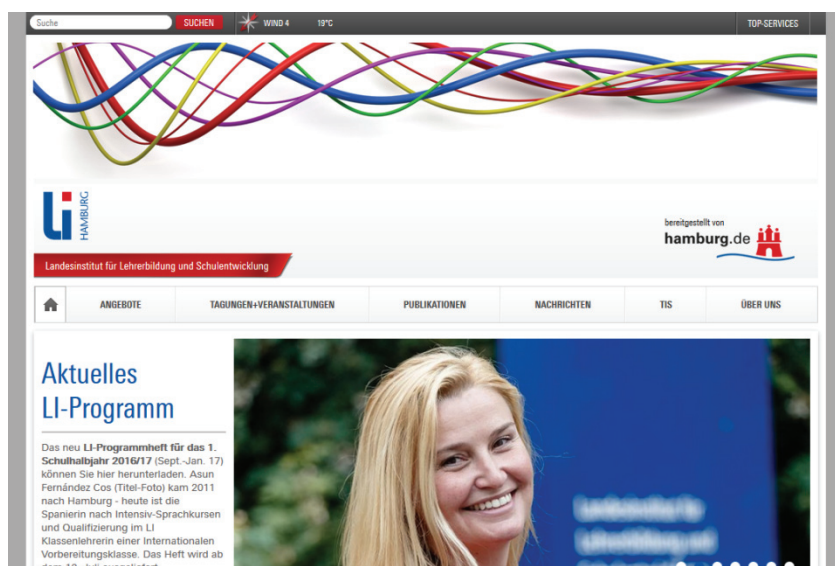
Suche SUCHEN WIND 4 19°C TOP-SERVICES

LI HAMBURG

Landesinstitut für Lehrerbildung und Schulentwicklung

bereitgestellt von hamburg.de

ANGEBOTE TAGUNGEN+VERANSTALTUNGEN PUBLIKATIONEN NACHRICHTEN TIS ÜBER UNS

Aktuelles LI-Programm

Das neu **LI-Programmheft für das 1. Schulhalbjahr 2016/17** (Sept.-Jan. 17) können Sie hier herunterladen. Asun Fernández Cos (Titel-Foto) kam 2011 nach Hamburg - heute ist die Spanierin nach Intensiv-Sprachkursen und Qualifizierung im LI Klassenlehrerin einer Internationalen Vorbereitungsklasse. Das Heft wird ab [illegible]